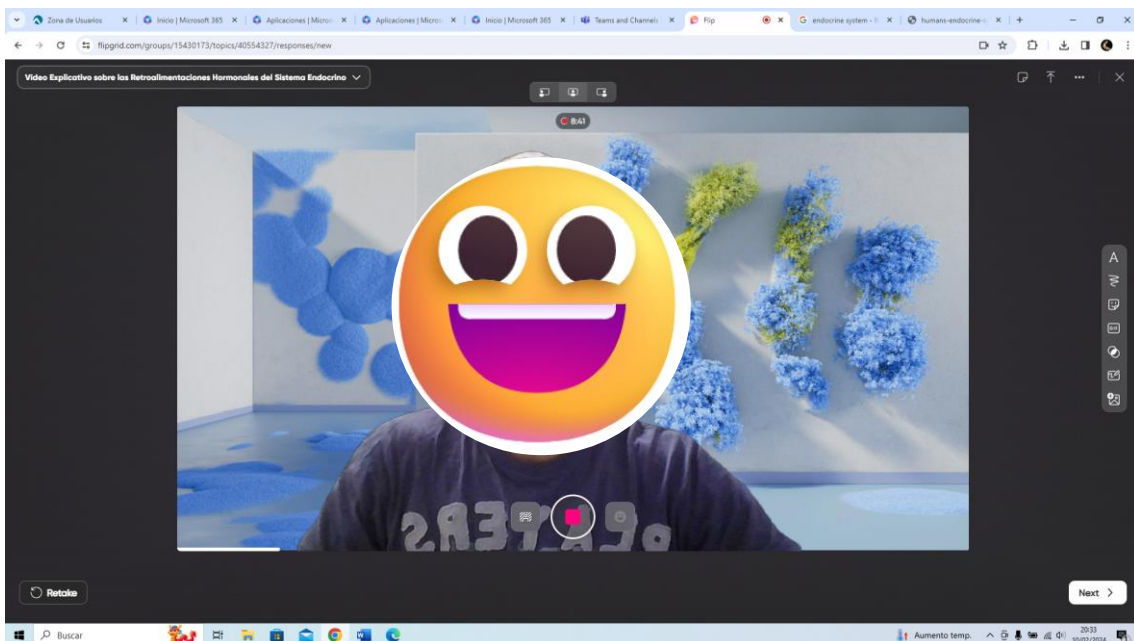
Zona de Usuarios × | Inicio | Microsoft 365 × | Aplicaciones | Micros × | Aplicaciones | Micros × | Inicio | Microsoft 365 × | Teams and Channels × | Flip × | endocrine system - × | humans-endocrine × | +

flipgrid.com/groups/15430173/topics/40554327/responses/new

Video Explicativo sobre las Retroalimentaciones Hormonales del Sistema Endocrino

8:41

A

Retake

Next

Buscar

Aumento temp.

20:33